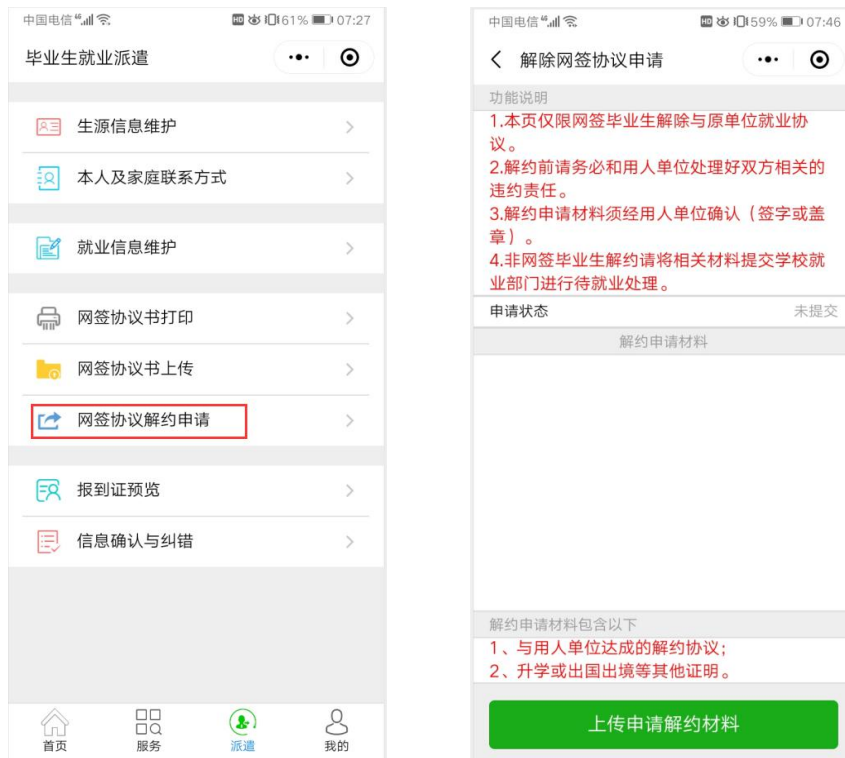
中国电信 61% 07:27

毕业生就业派遣

生源信息维护

本人及家庭联系方式

就业信息维护

网签协议书打印

网签协议书上传

网签协议解约申请

报到证预览

信息确认与纠错

首页 服务 派遣 我的

中国电信 59% 07:46

解除网签协议申请

功能说明

1.本页仅限网签毕业生解除与原单位就业协议。
2.解约前请务必和用人单位处理好双方相关的违约责任。
3.解约申请材料须经用人单位确认（签字或盖章）。
4.非网签毕业生解约请将相关材料提交学校就业部门进行待就业处理。

申请状态 未提交

解约申请材料

解约申请材料包含以下

1、与用人单位达成的解约协议；
2、升学或出国出境等其他证明。

上传申请解约材料